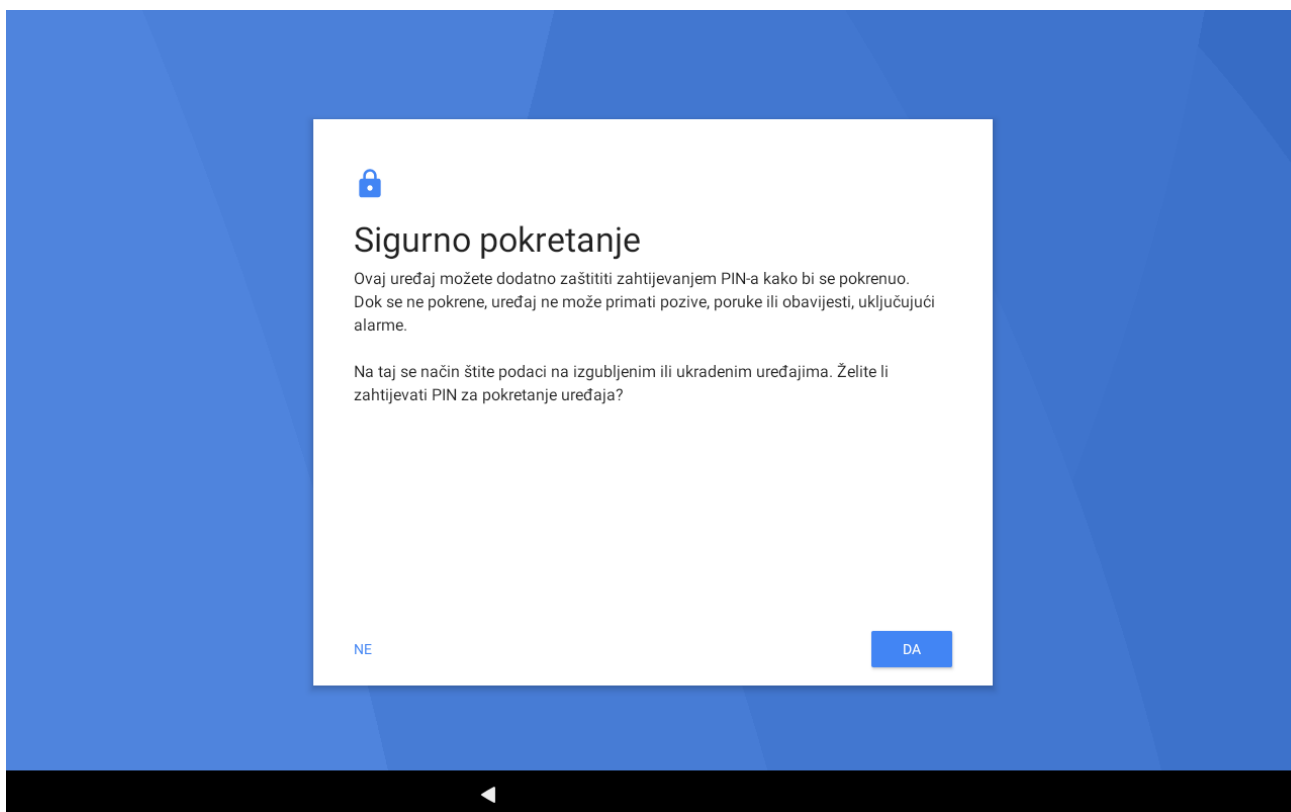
Sigurno pokretanje

Ovaj uređaj možete dodatno zaštititi zahtijevanjem PIN-a kako bi se pokrenuo. Dok se ne pokrene, uređaj ne može primati pozive, poruke ili obavijesti, uključujući alarme.

Na taj se način štite podaci na izgubljenim ili ukradenim uređajima. Želite li zahtijevati PIN za pokretanje uređaja?

NE

DA